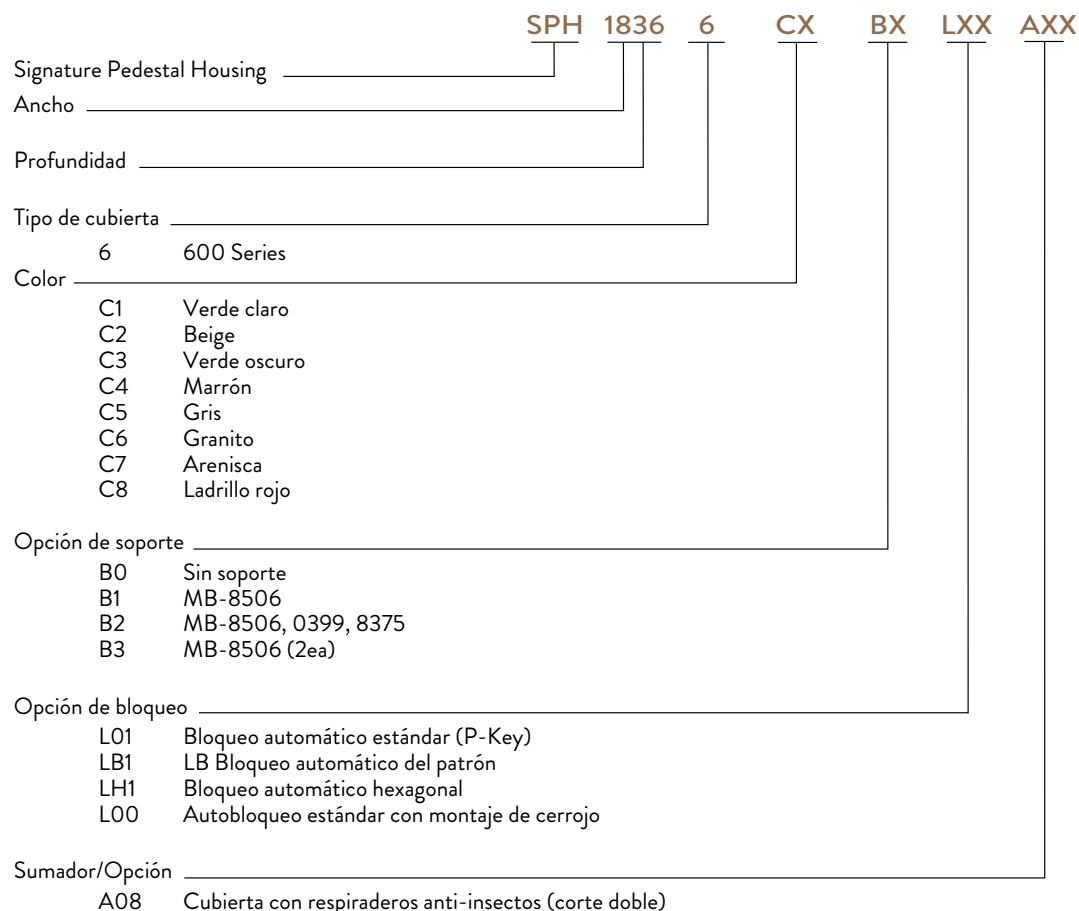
SPH 1836 6 CX BX LXX AXX

Signature Pedestal Housing

Ancho

Profundidad

Tipo de cubierta
6 600 Series

Color
C1 Verde claro
C2 Beige
C3 Verde oscuro
C4 Marrón
C5 Gris
C6 Granito
C7 Arenisca
C8 Ladrillo rojo

Opción de soporte
B0 Sin soporte
B1 MB-8506
B2 MB-8506, 0399, 8375
B3 MB-8506 (2ea)

Opción de bloqueo
L01 Bloqueo automático estándar (P-Key)
LB1 LB Bloqueo automático del patrón
LH1 Bloqueo automático hexagonal
L00 Autobloqueo estándar con montaje de cerrojo

Sumador/Opción
A08 Cubierta con respiraderos anti-insectos (corte doble)